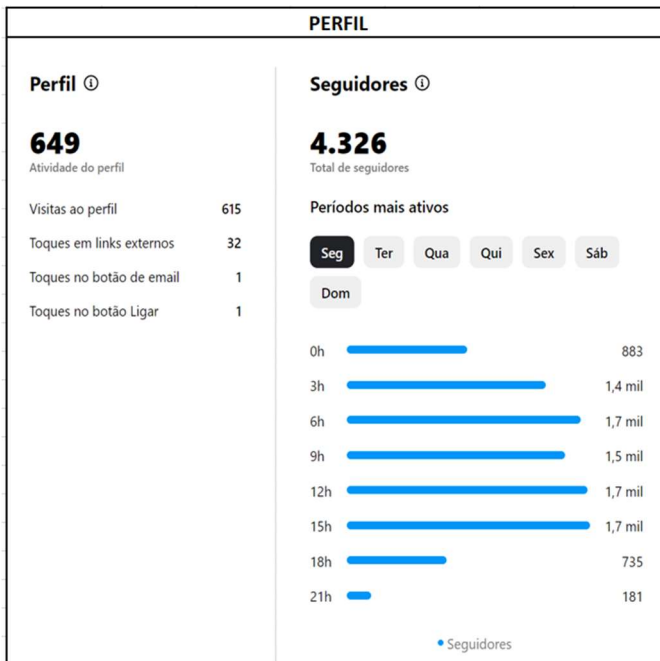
PERFIL

Perfil ⓘ

649
Atividade do perfil

| | |
|---|---|
| Visitas ao perfil | 615 |
| Toques em links externos | 32 |
| Toques no botão de email | 1 |
| Toques no botão Ligar | 1 |

Seguidores ⓘ

4.326
Total de seguidores

Períodos mais ativos

Seg Ter Qua Qui Sex Sáb Dom

| | |
|---|---|
| 0h | 883 |
| 3h | 1,4 mil |
| 6h | 1,7 mil |
| 9h | 1,5 mil |
| 12h | 1,7 mil |
| 15h | 1,7 mil |
| 18h | 735 |
| 21h | 181 |

Seguidores